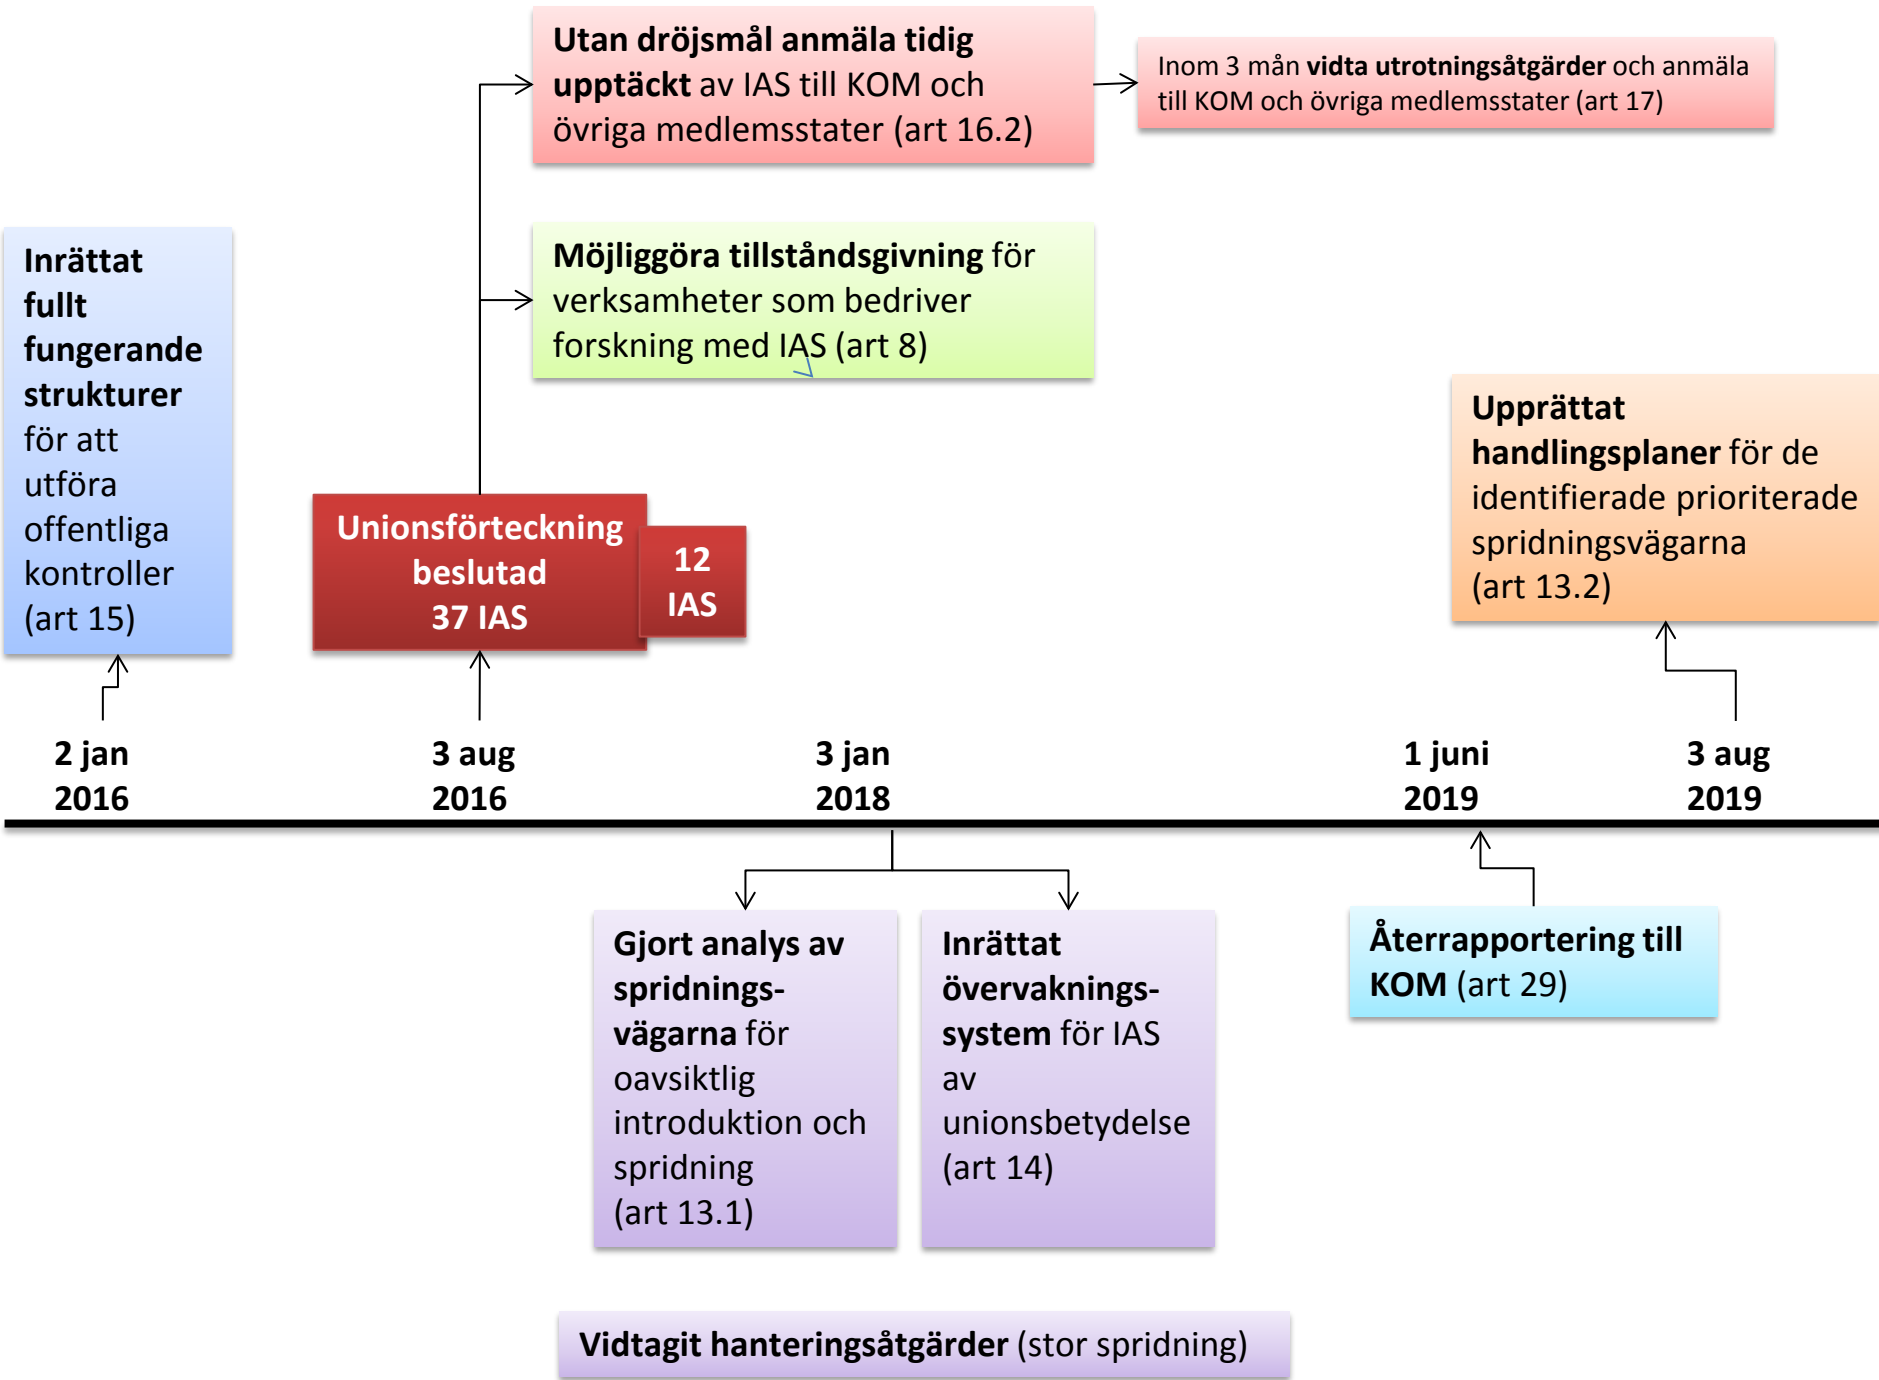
Utan dröjsmål anmäla tidig upptäckt av IAS till KOM och övriga medlemsstater (art 16.2)

Inom 3 mån vidta utrotningsåtgärder och anmäla till KOM och övriga medlemsstater (art 17)

Möjliggöra tillståndsgivning för verksamheter som bedriver forskning med IAS (art 8)

Inrättat fullt fungerande strukturer för att utföra offentliga kontroller (art 15)

Unionsförteckning beslutad 37 IAS

12 IAS

Upprättat handlingsplaner för de identifierade prioriterade spridningsvägarna (art 13.2)

2 jan 2016

3 aug 2016

3 jan 2018

1 juni 2019

3 aug 2019

Gjort analys av spridningsvägarna för oavsiktlig introduktion och spridning (art 13.1)

Inrättat övervakningssystem för IAS av unionsbetydelse (art 14)

Återrapportering till KOM (art 29)

Vidtagit hanteringsåtgärder (stor spridning)